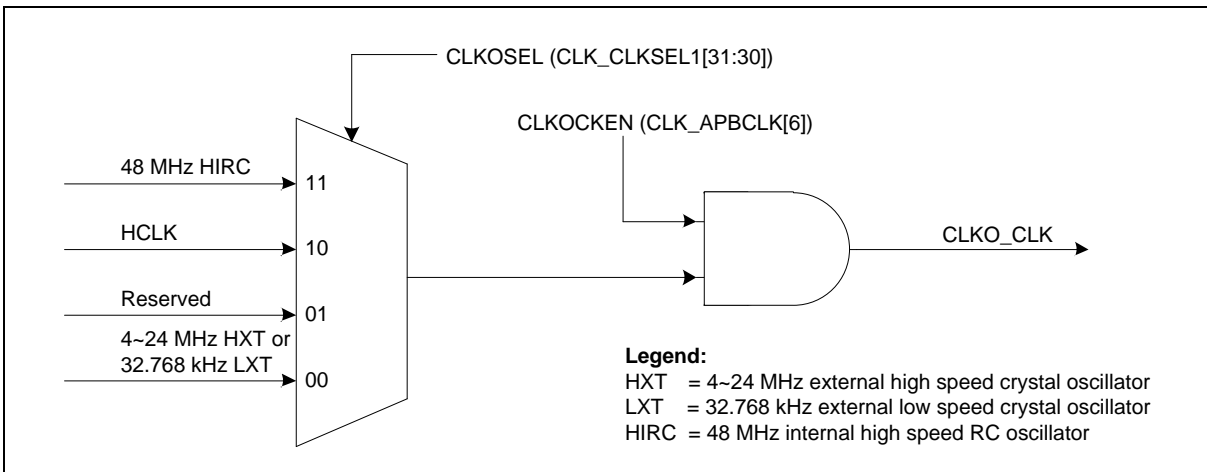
CLKOSEL (CLK_CLKSEL1[31:30])

CLKOCKEN (CLK_APBCLK[6])

48 MHz HIRC

11

HCLK

10

Reserved

01

4~24 MHz HXT or 32.768 kHz LXT

00

CLKO_CLK

Legend:
HXT = 4~24 MHz external high speed crystal oscillator
LXT = 32.768 kHz external low speed crystal oscillator
HIRC = 48 MHz internal high speed RC oscillator